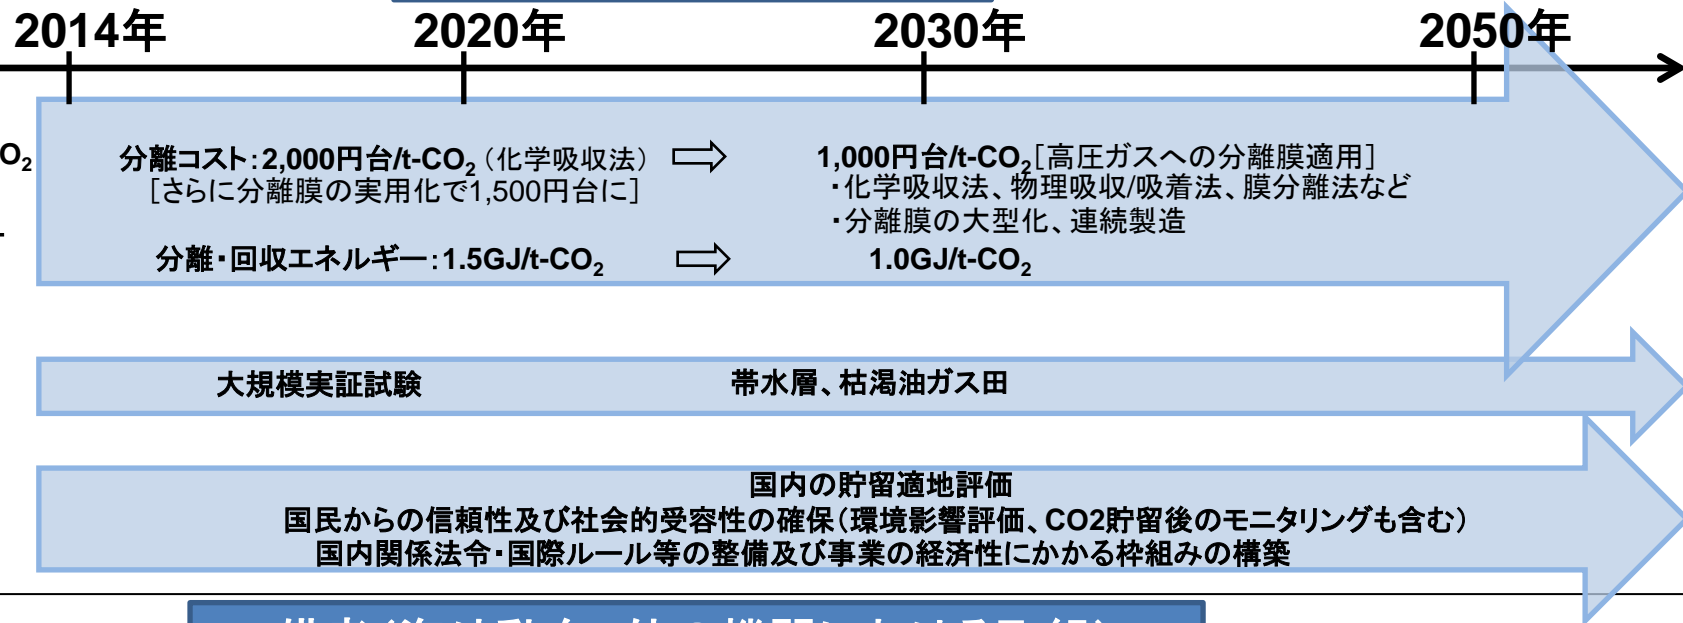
2014年 2020年 2030年 2050年

$O_2$

分離コスト:2,000円台/t-$CO_2$（化学吸収法） ⇨ 1,000円台/t-$CO_2$［高圧ガスへの分離膜適用］
［さらに分離膜の実用化で1,500円台に］
・化学吸収法、物理吸収/吸着法、膜分離法など
・分離膜の大型化、連続製造

分離・回収エネルギー:1.5GJ/t-$CO_2$ ⇨ 1.0GJ/t-$CO_2$

大規模実証試験 帯水層、枯渇油ガス田

国内の貯留適地評価
国民からの信頼性及び社会的受容性の確保（環境影響評価、CO2貯留後のモニタリングも含む）
国内関係法令・国際ルール等の整備及び事業の経済性にかかる枠組みの構築

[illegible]